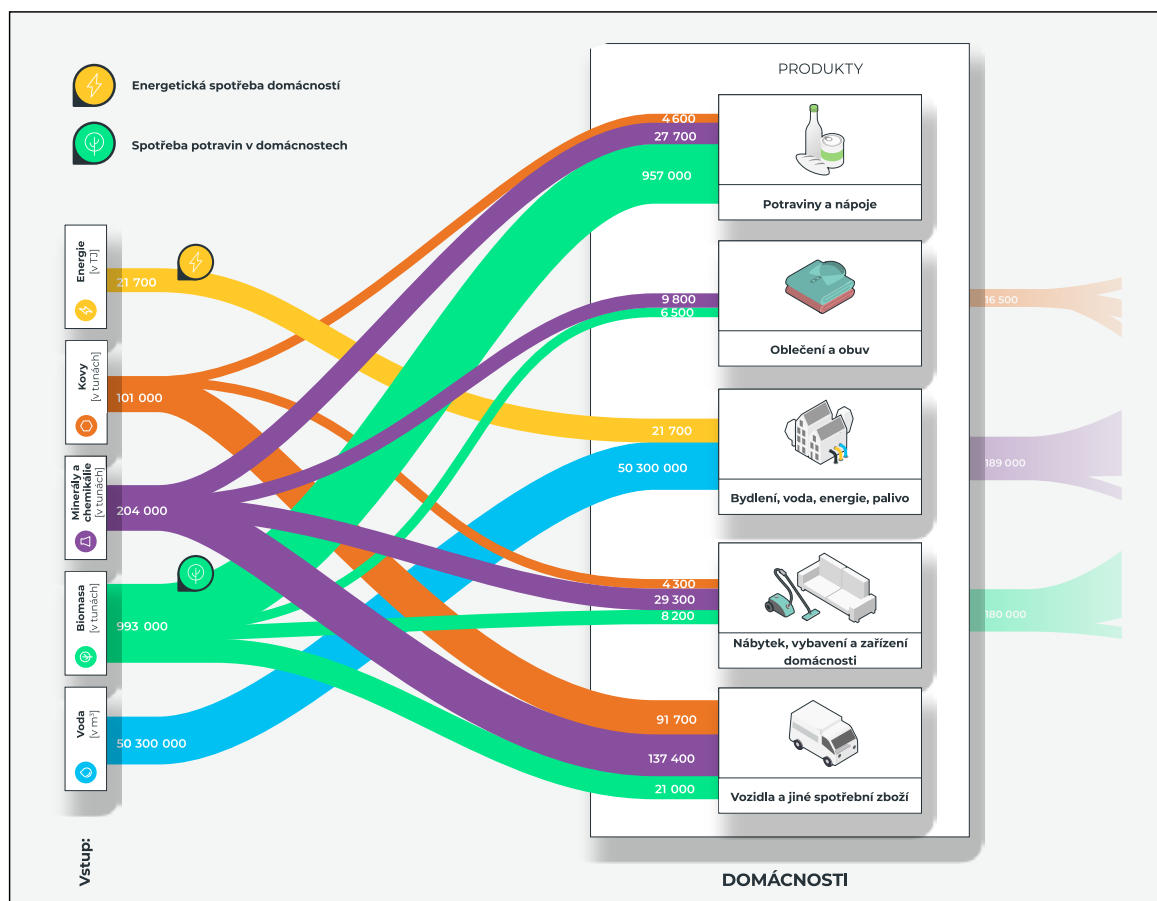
Energetická spotřeba domácností

Spotřeba potravin v domácnostech

Energie [v TJ]
21 700

Kovy [v tunách]
101 000

Minerály a chemikálie [v tunách]
204 000

Biomasa [v tunách]
993 000

Voda [v m³]
50 300 000

Vstup:

PRODUKTY

4 600
27 700
957 000
Potraviny a nápoje

9 800
6 500
Oblečení a obuv

21 700
50 300 000
Bydlení, voda, energie, palivo

4 300
29 300
8 200
Nábytek, vybavení a zařízení domácnosti

91 700
137 400
21 000
Vozidla a jiné spotřební zboží

DOMÁCNOSTI

16 500
189 000
180 000